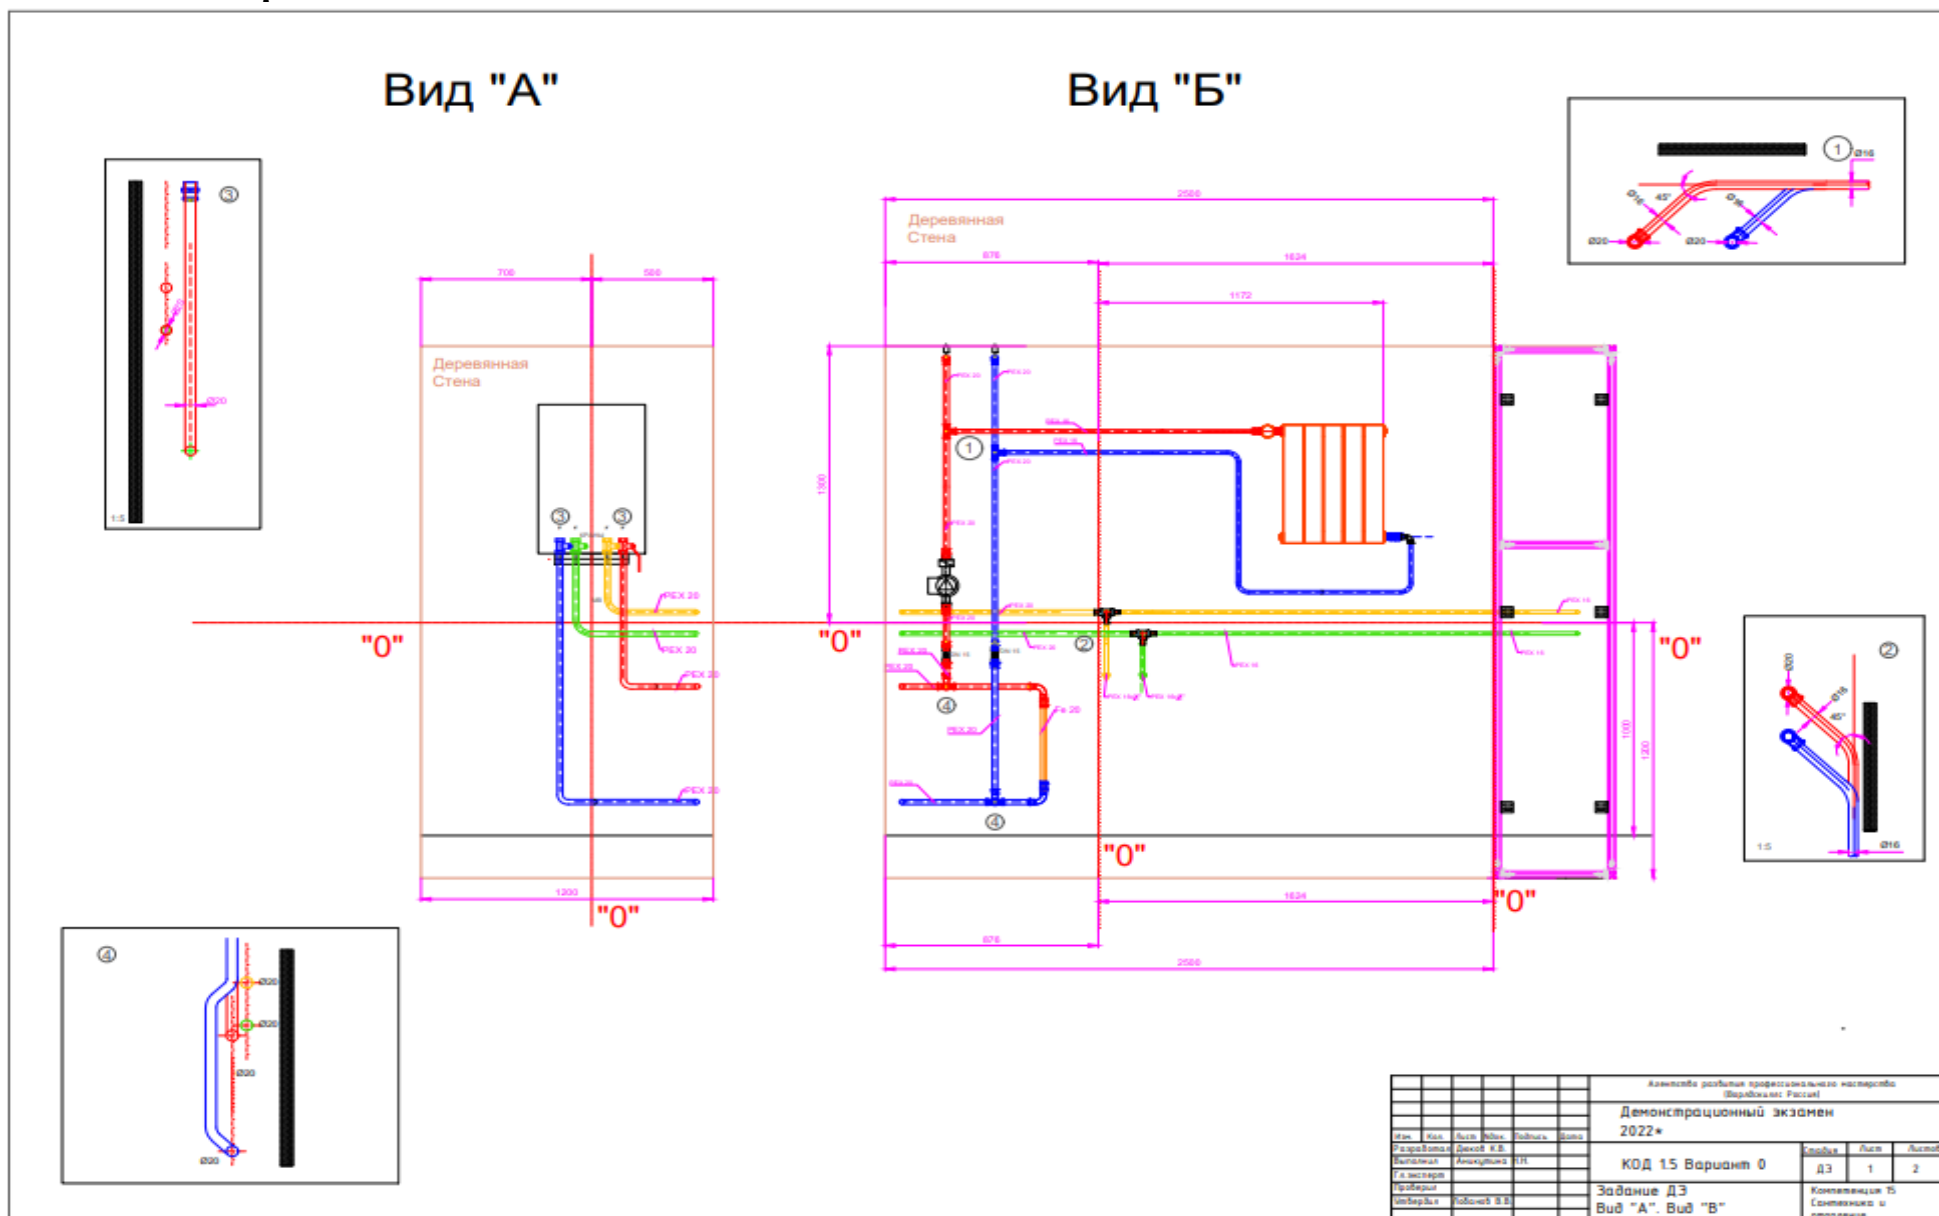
Вид "А"

Вид "Б"

③
Ø20
1:5

700
500
Деревянная Стена
③ ③
PEX 20
PEX 20
PEX 20
PEX 20
"0"
1200
"0"

2500
Деревянная Стена
876
1624
1172
1300
PEX 20
PEX 20
PEX 20
PEX 20
PEX 20
①
PEX 20
"0"
PEX 20
PEX 20
②
PEX 16
④
Fe 20
PEX 20
PEX 20
④
"0"
1624
876
2500
"0"
"0"
1000
1200

① Ø16
Ø16
45°
Ø16
Ø20
Ø20

②
Ø20
Ø16
45°
1:5
Ø16

④
Ø20
Ø20
Ø20
Ø20

Агентство развития профессионального мастерства (Ворлдскиллс Россия)
Демонстрационный экзамен 2022г
КОД 1.5 Вариант 0
Задание ДЗ
Вид "А". Вид "В"
Изм. Кол. Лист №док. Подпись Дата
Разработал Дюков К.В.
Выполнил Анакулина Н.Н.
Гл.эксперт
Проверил
Утвердил Лобанов В.В.
Стадия Лист Листов
ДЗ 1 2
Компетенция 15 Сантехника и отопление